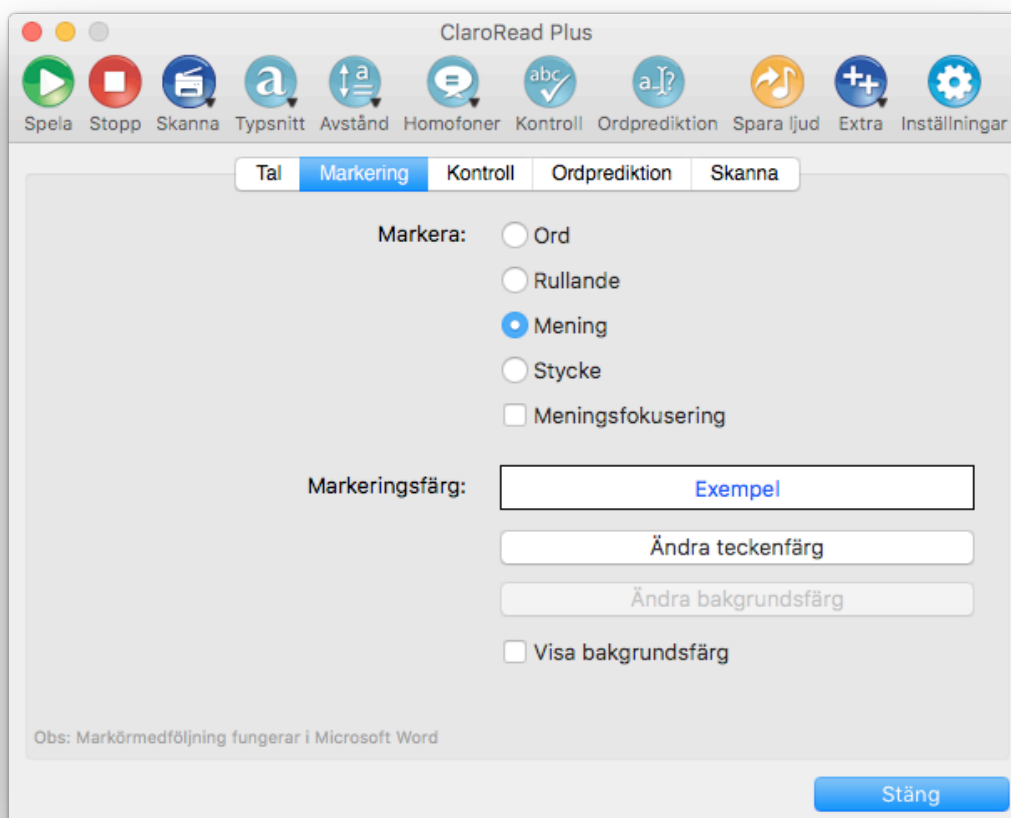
ClaroRead Plus

Spela Stopp Skanna Typsnitt Avstånd Homofoner Kontroll Ordprediktion Spara ljud Extra Inställningar

Tal Markering Kontroll Ordprediktion Skanna

Markera: Ord
Rullande
Mening
Stycke
Meningsfokusering

Markeringsfärg: Exempel
Ändra teckenfärg
Ändra bakgrundsfärg
Visa bakgrundsfärg

Obs: Markörmedföljning fungerar i Microsoft Word

Stäng